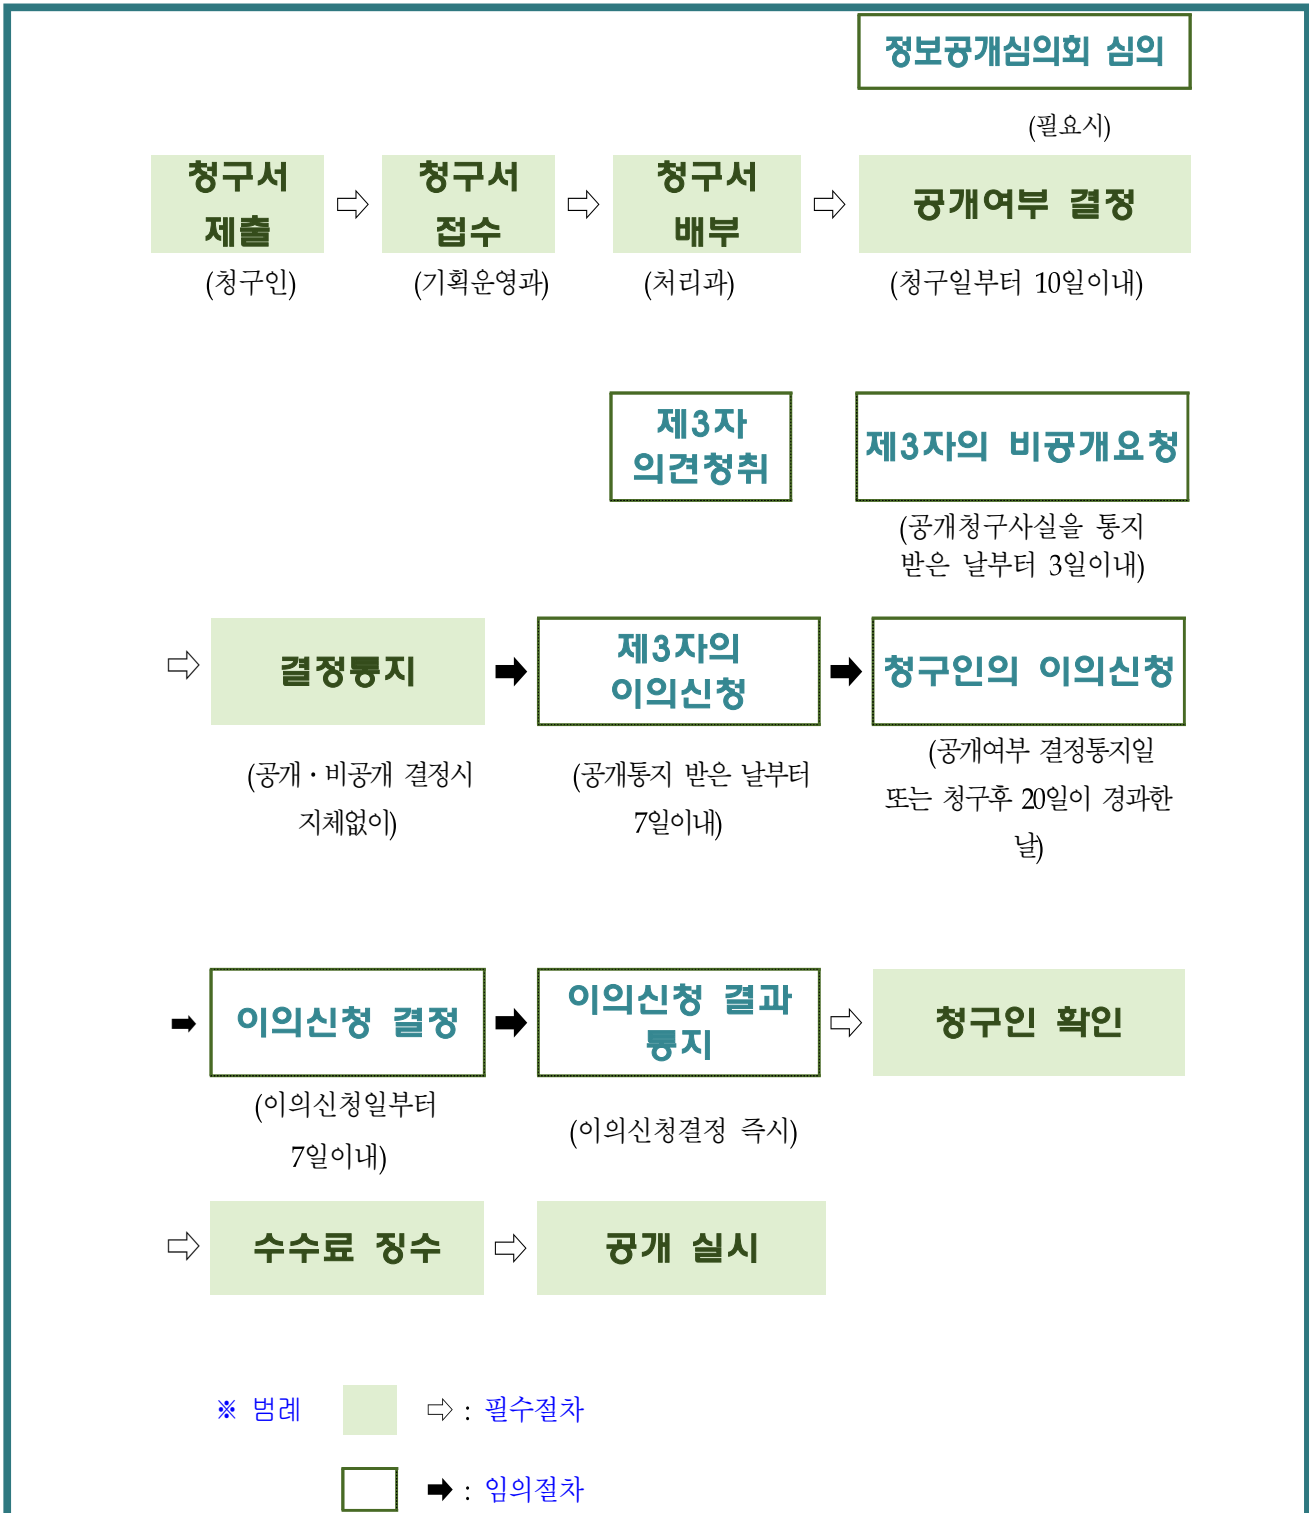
정보공개심의회 심의

(필요시)

청구서 제출 ⇨ 청구서 접수 ⇨ 청구서 배부 ⇨ 공개여부 결정

(청구인) (기획운영과) (처리과) (청구일부터 10일이내)

제3자 의견청취

제3자의 비공개요청

(공개청구사실을 통지 받은 날부터 3일이내)

⇨ 결정통지 ➡ 제3자의 이의신청 ➡ 청구인의 이의신청

(공개・비공개 결정시 지체없이)

(공개통지 받은 날부터 7일이내)

(공개여부 결정통지일 또는 청구후 20일이 경과한 날)

➡ 이의신청 결정 ➡ 이의신청 결과 통지 ⇨ 청구인 확인

(이의신청일부터 7일이내)

(이의신청결정 즉시)

⇨ 수수료 징수 ⇨ 공개 실시

※ 범례 ⇨ : 필수절차

➡ : 임의절차